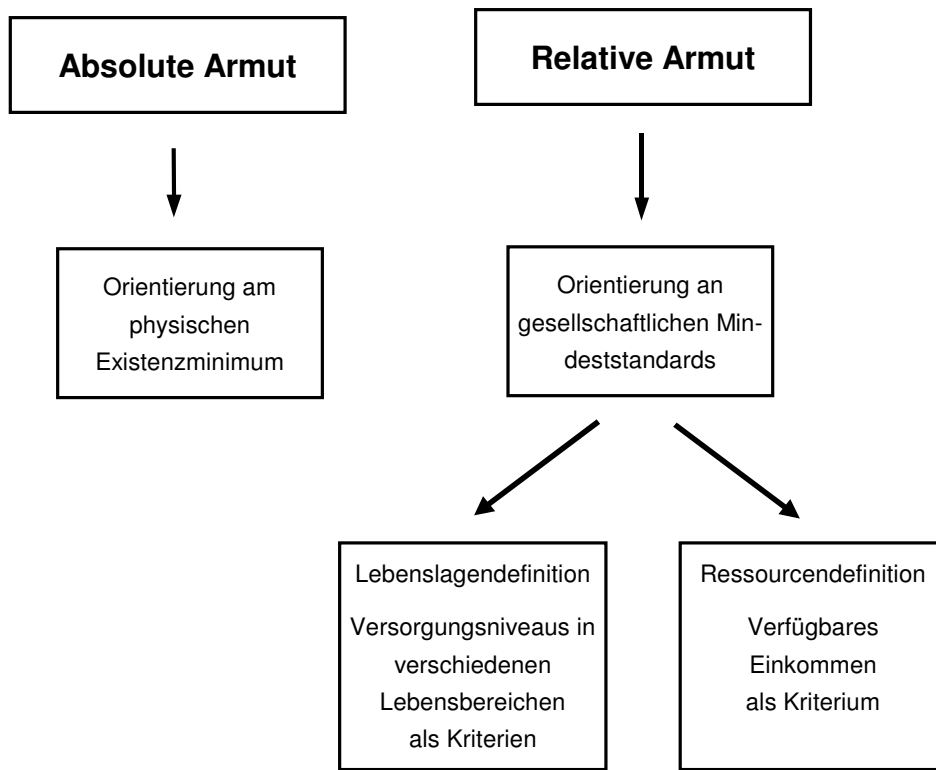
Absolute Armut

Relative Armut

Orientierung am physischen Existenzminimum

Orientierung an gesellschaftlichen Mindeststandards

Lebenslagendefinition

Versorgungsniveaus in verschiedenen Lebensbereichen als Kriterien

Ressourcendefinition

Verfügbares Einkommen als Kriterium